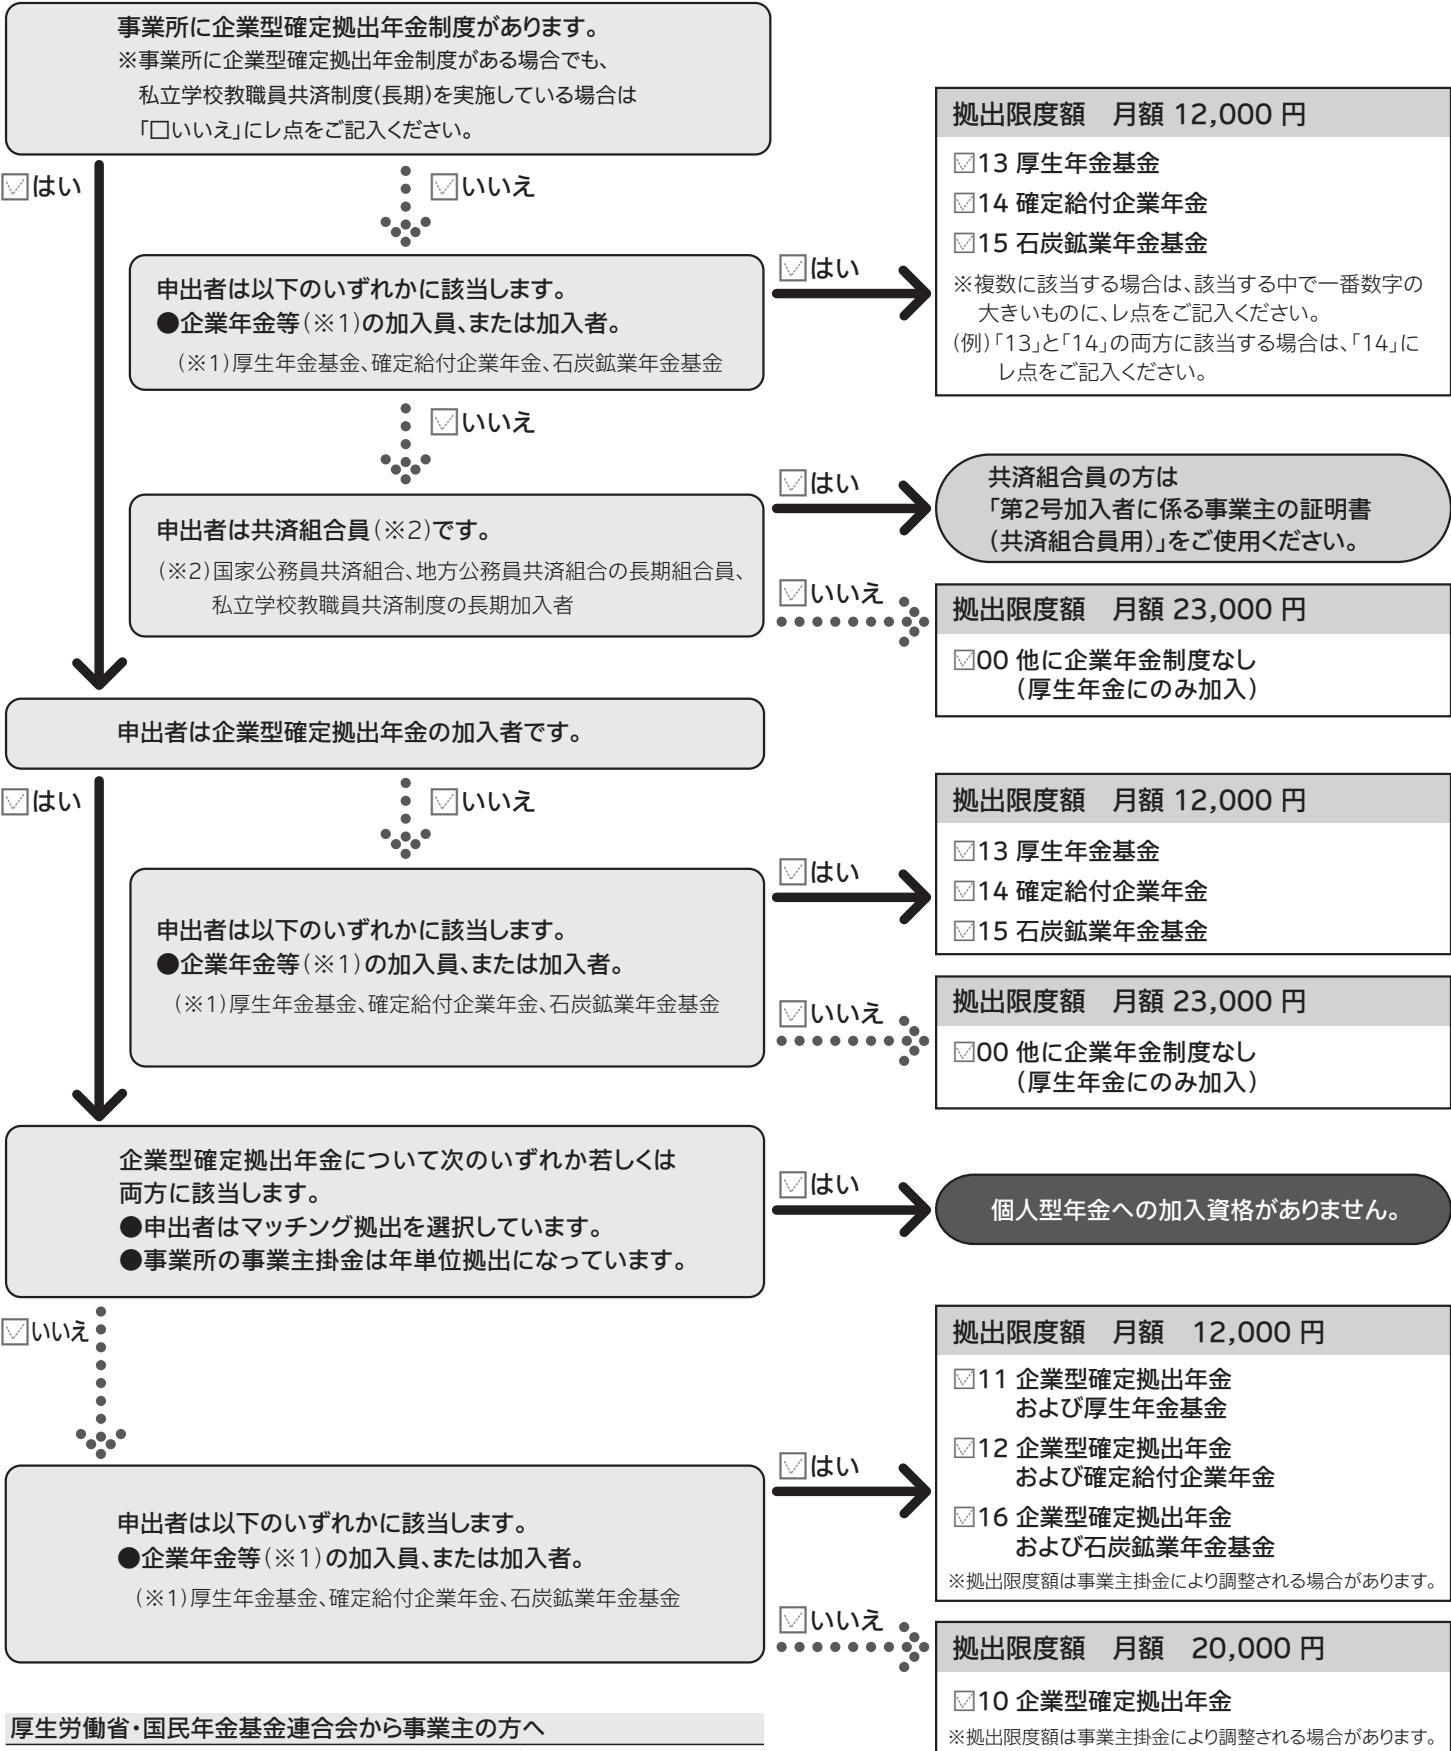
事業所に企業型確定拠出年金制度があります。
※事業所に企業型確定拠出年金制度がある場合でも、私立学校教職員共済制度(長期)を実施している場合は「□いいえ」にレ点をご記入ください。

☑はい

☑いいえ

申出者は以下のいずれかに該当します。
●企業年金等(※1)の加入員、または加入者。
(※1)厚生年金基金、確定給付企業年金、石炭鉱業年金基金

☑はい

拠出限度額　月額 12,000 円
☑13 厚生年金基金
☑14 確定給付企業年金
☑15 石炭鉱業年金基金
※複数に該当する場合は、該当する中で一番数字の大きいものに、レ点をご記入ください。
(例)「13」と「14」の両方に該当する場合は、「14」にレ点をご記入ください。

☑いいえ

申出者は共済組合員(※2)です。
(※2)国家公務員共済組合、地方公務員共済組合の長期組合員、私立学校教職員共済制度の長期加入者

☑はい

共済組合員の方は「第2号加入者に係る事業主の証明書(共済組合員用)」をご使用ください。

☑いいえ

拠出限度額　月額 23,000 円
☑00 他に企業年金制度なし(厚生年金にのみ加入)

申出者は企業型確定拠出年金の加入者です。

☑はい

☑いいえ

申出者は以下のいずれかに該当します。
●企業年金等(※1)の加入員、または加入者。
(※1)厚生年金基金、確定給付企業年金、石炭鉱業年金基金

☑はい

拠出限度額　月額 12,000 円
☑13 厚生年金基金
☑14 確定給付企業年金
☑15 石炭鉱業年金基金

☑いいえ

拠出限度額　月額 23,000 円
☑00 他に企業年金制度なし(厚生年金にのみ加入)

企業型確定拠出年金について次のいずれか若しくは両方に該当します。
●申出者はマッチング拠出を選択しています。
●事業所の事業主掛金は年単位拠出になっています。

☑はい

個人型年金への加入資格がありません。

☑いいえ

申出者は以下のいずれかに該当します。
●企業年金等(※1)の加入員、または加入者。
(※1)厚生年金基金、確定給付企業年金、石炭鉱業年金基金

☑はい

拠出限度額　月額　12,000 円
☑11 企業型確定拠出年金および厚生年金基金
☑12 企業型確定拠出年金および確定給付企業年金
☑16 企業型確定拠出年金および石炭鉱業年金基金
※拠出限度額は事業主掛金により調整される場合があります。

☑いいえ

拠出限度額　月額　20,000 円
☑10 企業型確定拠出年金
※拠出限度額は事業主掛金により調整される場合があります。

厚生労働省・国民年金基金連合会から事業主の方へ